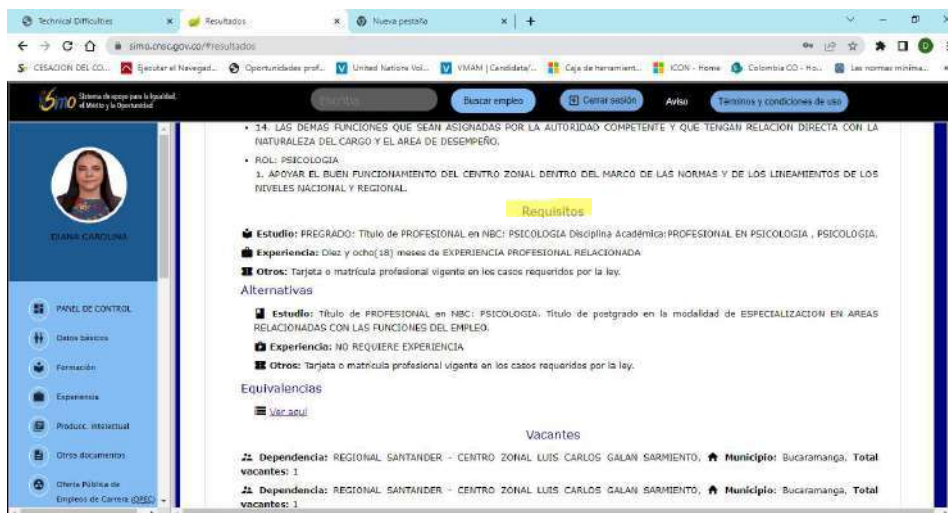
Technical Difficulties | Resultados | Nueva pestaña | +

simo.cnsc.gov.co/#resultados

CESACION DEL CO... | Ejecutar el Navegad... | Oportunidades prof... | United Nations Vol... | VMAM | Candidata/... | Caja de herramient... | ICON - Home | Colombia CO - Ho... | Las normas mínima...

Simo Sistema de apoyo para la Igualdad, el Mérito y la Oportunidad

Escriba | Buscar empleo | Cerrar sesión | Aviso | Términos y condiciones de uso

DIANA CAROLINA

PANEL DE CONTROL
Datos básicos
Formación
Experiencia
Produc. intelectual
Otros documentos
Oferta Pública de Empleos de Carrera (OPEC)

• 14. LAS DEMAS FUNCIONES QUE SEAN ASIGNADAS POR LA AUTORIDAD COMPETENTE Y QUE TENGAN RELACION DIRECTA CON LA NATURALEZA DEL CARGO Y EL AREA DE DESEMPEÑO.

• ROL: PSICOLOGIA
1. APOYAR EL BUEN FUNCIONAMIENTO DEL CENTRO ZONAL DENTRO DEL MARCO DE LAS NORMAS Y DE LOS LINEAMIENTOS DE LOS NIVELES NACIONAL Y REGIONAL.

Requisitos

Estudio: PREGRADO: Título de PROFESIONAL en NBC: PSICOLOGIA Disciplina Académica: PROFESIONAL EN PSICOLOGIA , PSICOLOGIA.

Experiencia: Diez y ocho(18) meses de EXPERIENCIA PROFESIONAL RELACIONADA

Otros: Tarjeta o matrícula profesional vigente en los casos requeridos por la ley.

Alternativas

Estudio: Título de PROFESIONAL en NBC: PSICOLOGIA. Título de postgrado en la modalidad de ESPECIALIZACION EN AREAS RELACIONADAS CON LAS FUNCIONES DEL EMPLEO.

Experiencia: NO REQUIERE EXPERIENCIA

Otros: Tarjeta o matrícula profesional vigente en los casos requeridos por la ley.

Equivalencias

Ver aquí

Vacantes

Dependencia: REGIONAL SANTANDER - CENTRO ZONAL LUIS CARLOS GALAN SARMIENTO, Municipio: Bucaramanga, Total vacantes: 1

Dependencia: REGIONAL SANTANDER - CENTRO ZONAL LUIS CARLOS GALAN SARMIENTO, Municipio: Bucaramanga, Total vacantes: 1